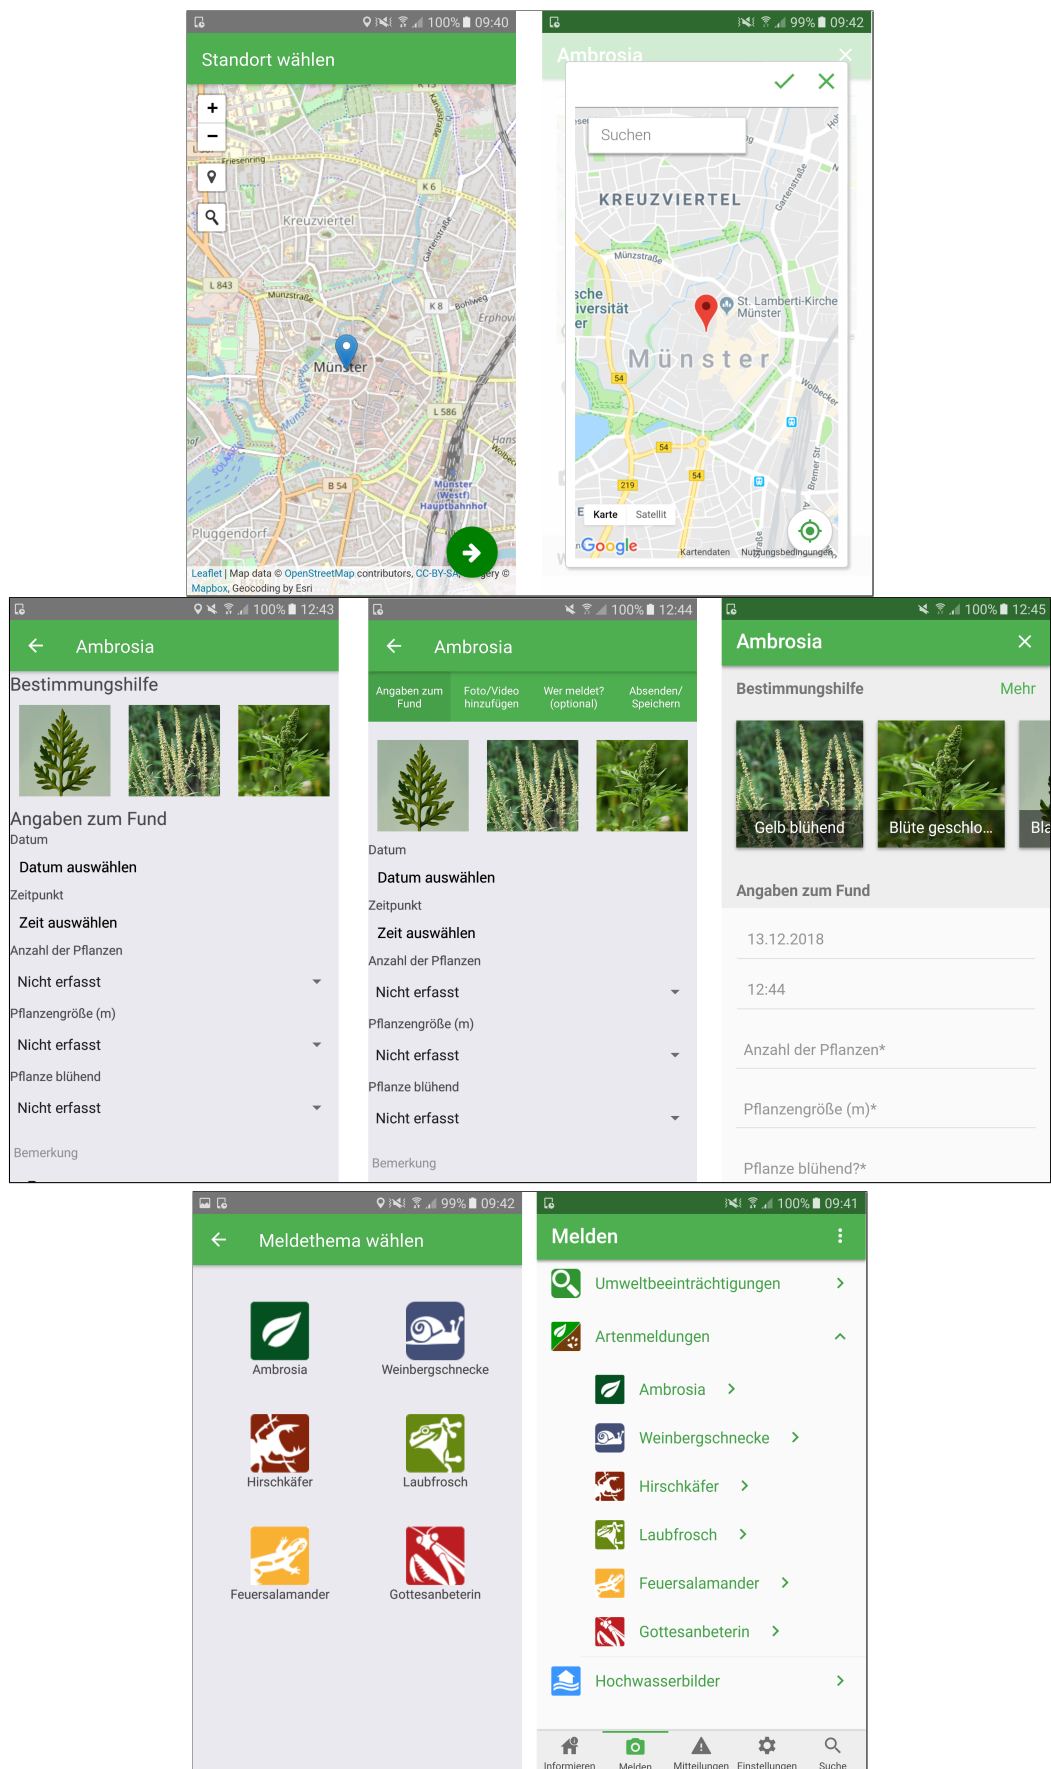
100% 09:40
Standort wählen
+
−
Friesenring
Kreuzviertel
K 6
L 843
Münzstraße
K 8
Bohlweg
Erphoviertel
Münster
L 586
B 54
Münster (Westf) Hauptbahnhof
Pluggendorf
Leaflet | Map data © OpenStreetMap contributors, CC-BY-SA, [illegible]ery © Mapbox, Geocoding by Esri

99% 09:42
Ambrosia
Suchen
KREUZVIERTEL
Münzstraße
St. Lamberti-Kirche Münster
Münster
54
219
Karte
Satellit
Google
Kartendaten
Nutzungsbedingungen

100% 12:43
Ambrosia
Bestimmungshilfe
Angaben zum Fund
Datum
Datum auswählen
Zeitpunkt
Zeit auswählen
Anzahl der Pflanzen
Nicht erfasst
Pflanzengröße (m)
Nicht erfasst
Pflanze blühend
Nicht erfasst
Bemerkung

100% 12:44
Ambrosia
Angaben zum Fund
Foto/Video hinzufügen
Wer meldet? (optional)
Absenden/ Speichern
Datum
Datum auswählen
Zeitpunkt
Zeit auswählen
Anzahl der Pflanzen
Nicht erfasst
Pflanzengröße (m)
Nicht erfasst
Pflanze blühend
Nicht erfasst
Bemerkung

100% 12:45
Ambrosia
Bestimmungshilfe
Mehr
Gelb blühend
Blüte geschlo...
Bla
Angaben zum Fund
13.12.2018
12:44
Anzahl der Pflanzen*
Pflanzengröße (m)*
Pflanze blühend?*

99% 09:42
Meldethema wählen
Ambrosia
Weinbergschnecke
Hirschkäfer
Laubfrosch
Feuersalamander
Gottesanbeterin

100% 09:41
Melden
Umweltbeeinträchtigungen
Artenmeldungen
Ambrosia
Weinbergschnecke
Hirschkäfer
Laubfrosch
Feuersalamander
Gottesanbeterin
Hochwasserbilder
Informieren
Melden
Mitteilungen
Einstellungen
Suche